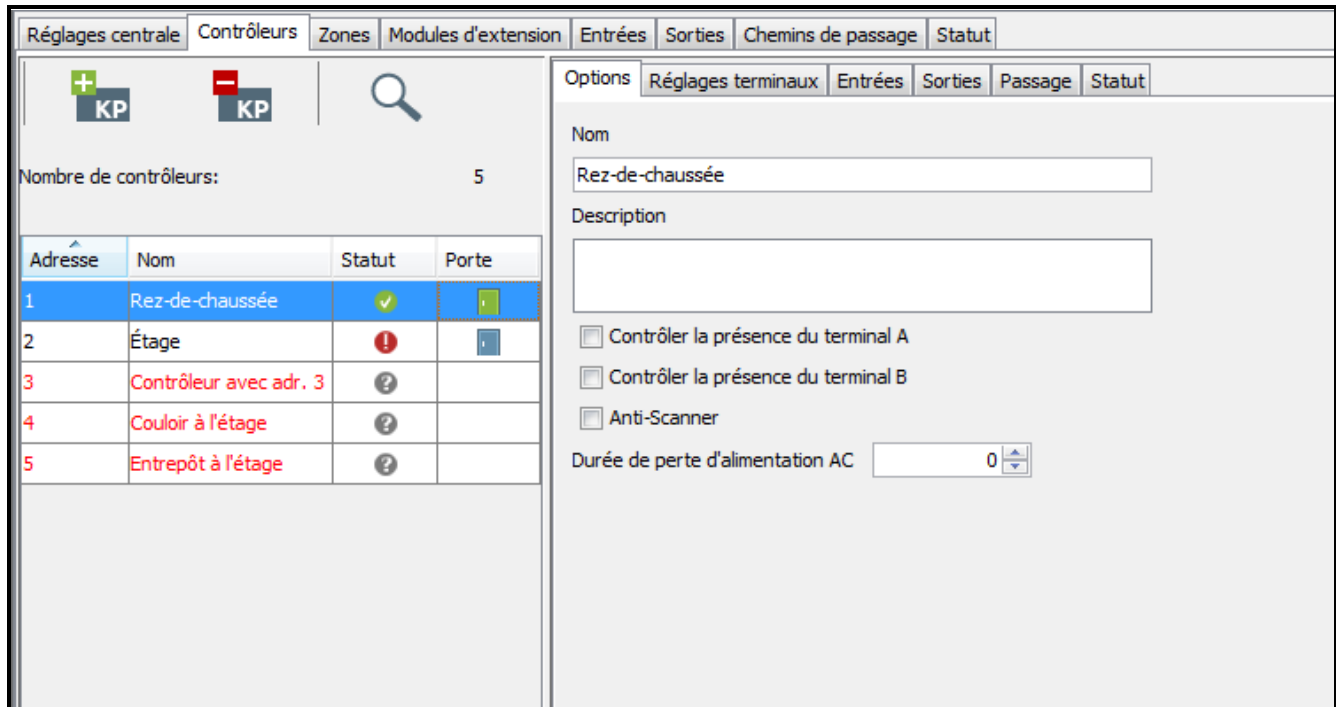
Réglages centrale | Contrôleurs | Zones | Modules d'extension | Entrées | Sorties | Chemins de passage | Statut

KP KP

Nombre de contrôleurs: 5

| Adresse | Nom | Statut | Porte |
|---|---|---|---|
| 1 | Rez-de-chaussée | | |
| 2 | Étage | | |
| 3 | Contrôleur avec adr. 3 | | |
| 4 | Couloir à l'étage | | |
| 5 | Entrepôt à l'étage | | |

Options | Réglages terminaux | Entrées | Sorties | Passage | Statut

Nom

Rez-de-chaussée

Description

Contrôler la présence du terminal A

Contrôler la présence du terminal B

Anti-Scanner

Durée de perte d'alimentation AC 0